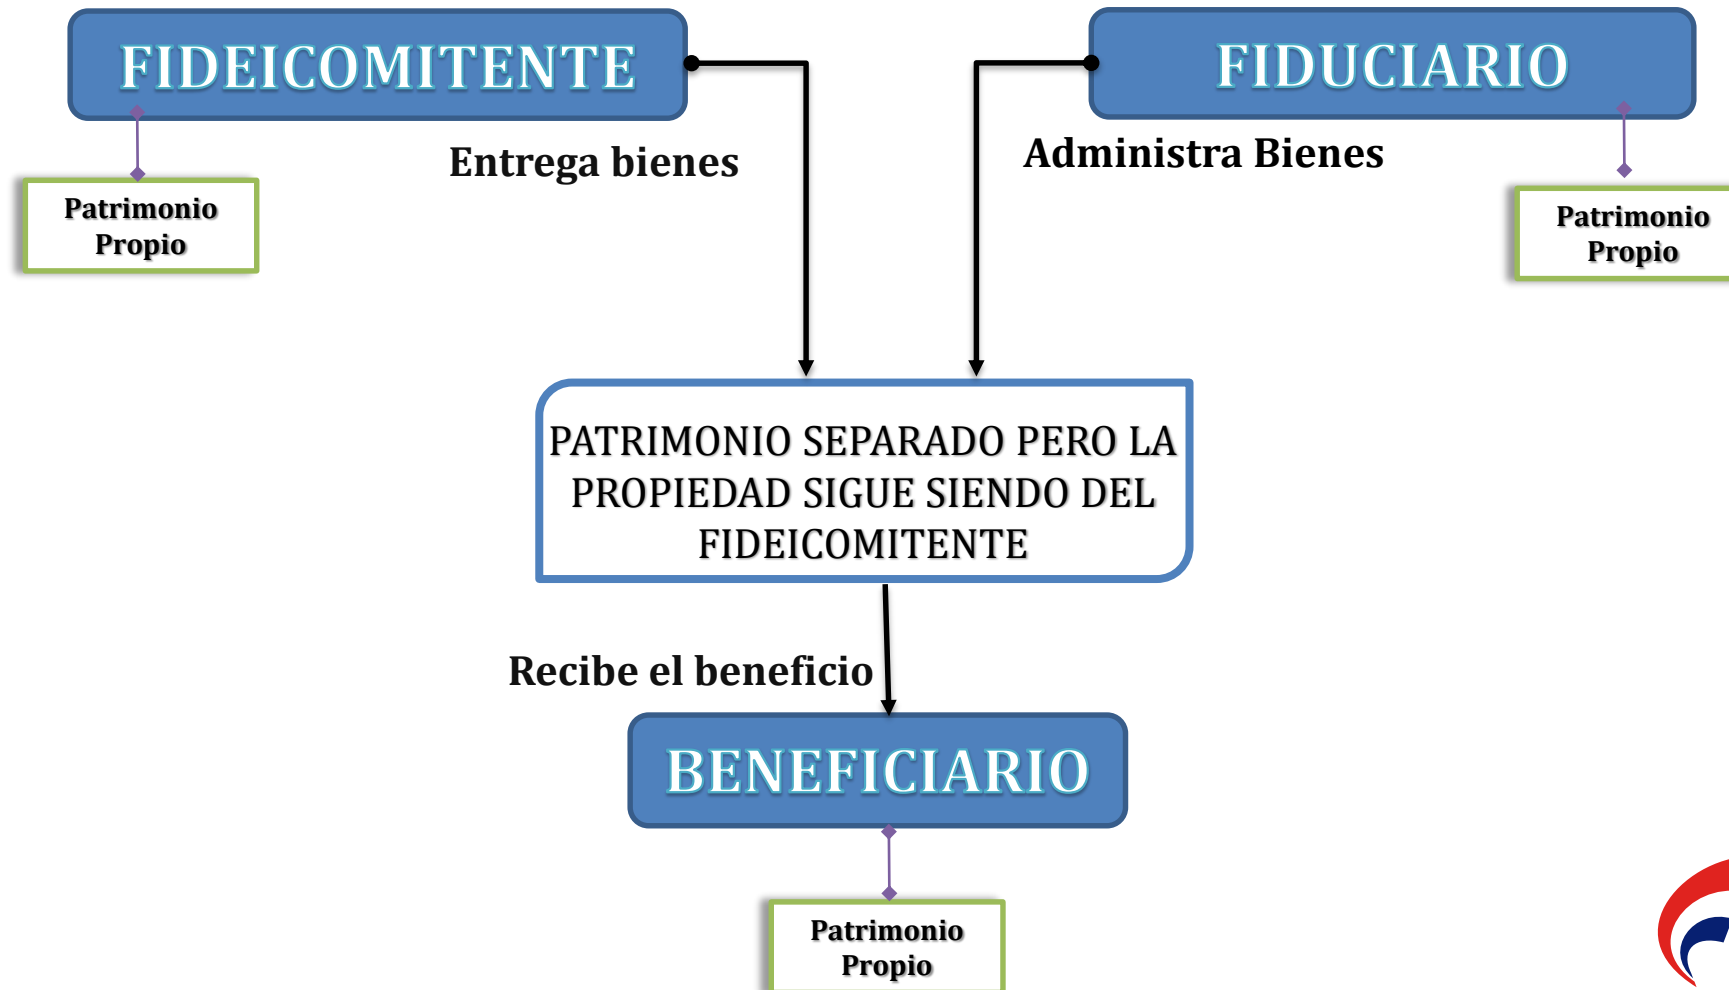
FIDEICOMITENTE

Patrimonio Propio

Entrega bienes

FIDUCIARIO

Administra Bienes

Patrimonio Propio

PATRIMONIO SEPARADO PERO LA PROPIEDAD SIGUE SIENDO DEL FIDEICOMITENTE

Recibe el beneficio

BENEFICIARIO

Patrimonio Propio